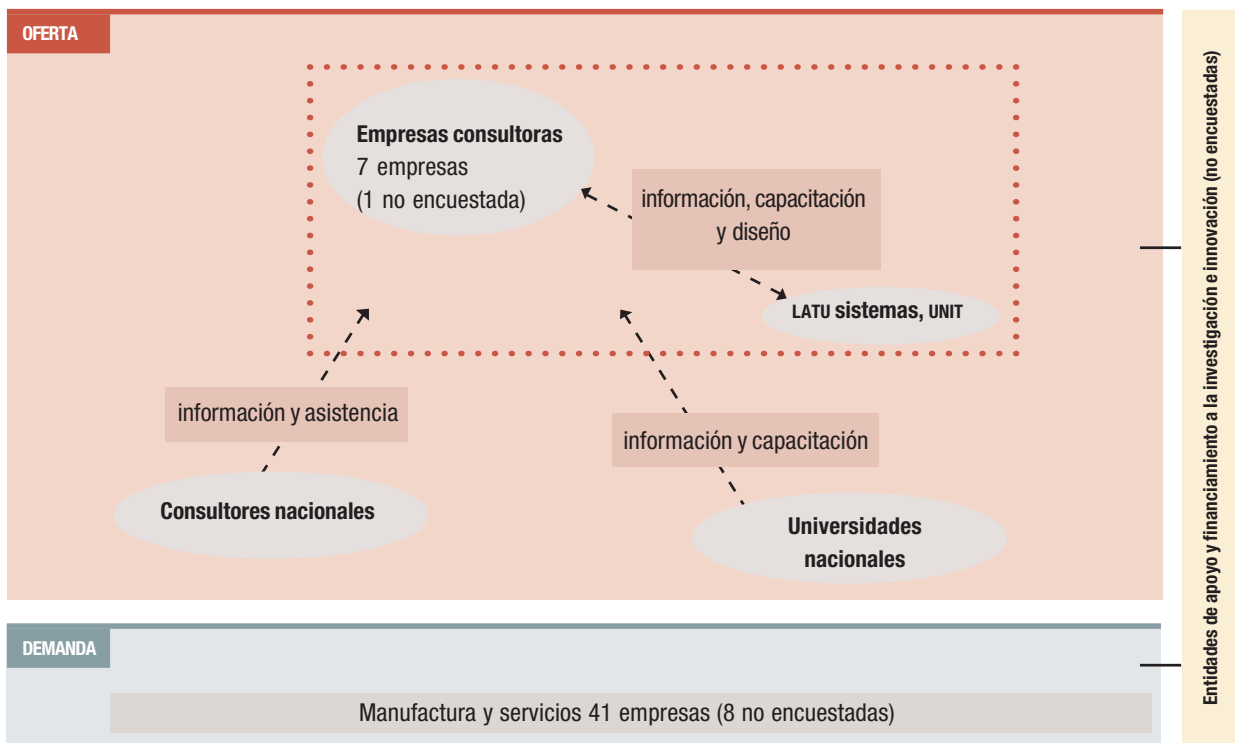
OFERTA

Empresas consultoras
7 empresas
(1 no encuestada)

información, capacitación y diseño

LATU sistemas, UNIT

información y asistencia

información y capacitación

Consultores nacionales

Universidades nacionales

DEMANDA

Manufactura y servicios 41 empresas (8 no encuestadas)

Entidades de apoyo y financiamiento a la investigación e innovación (no encuestadas)